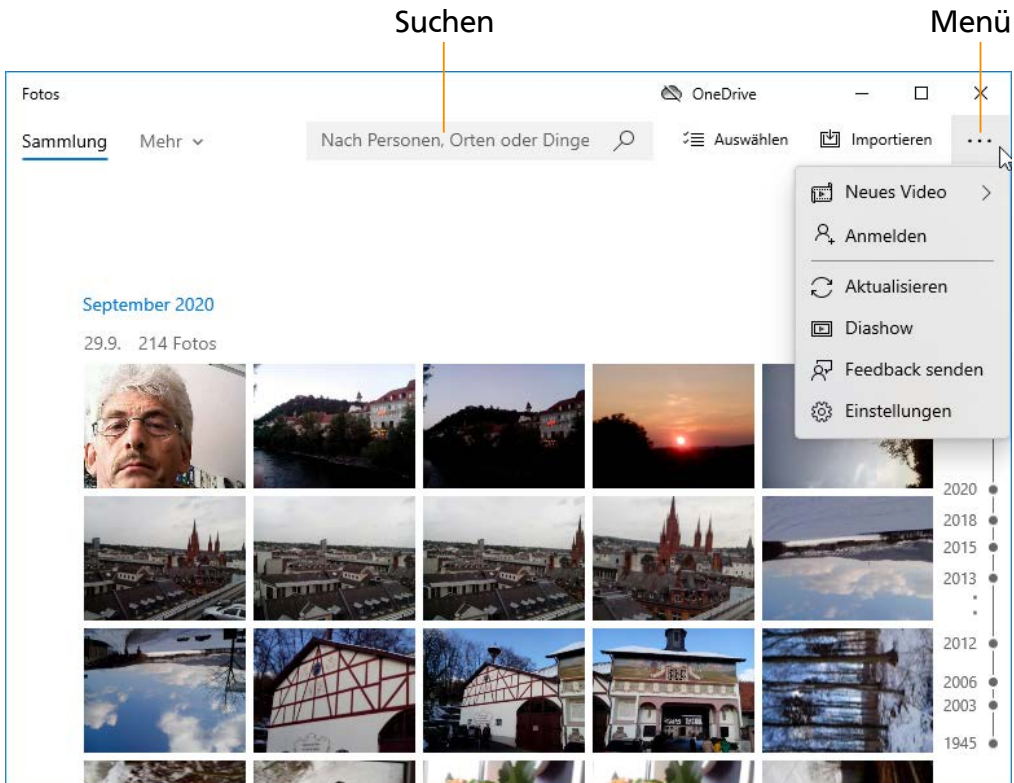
Suchen

Menü

Fotos

OneDrive

Sammlung Mehr

Nach Personen, Orten oder Dinge

Auswählen

Importieren

...

Neues Video

Anmelden

Aktualisieren

Diashow

Feedback senden

Einstellungen

September 2020

29.9. 214 Fotos

2020
2018
2015
2013
2012
2006
2003
1945